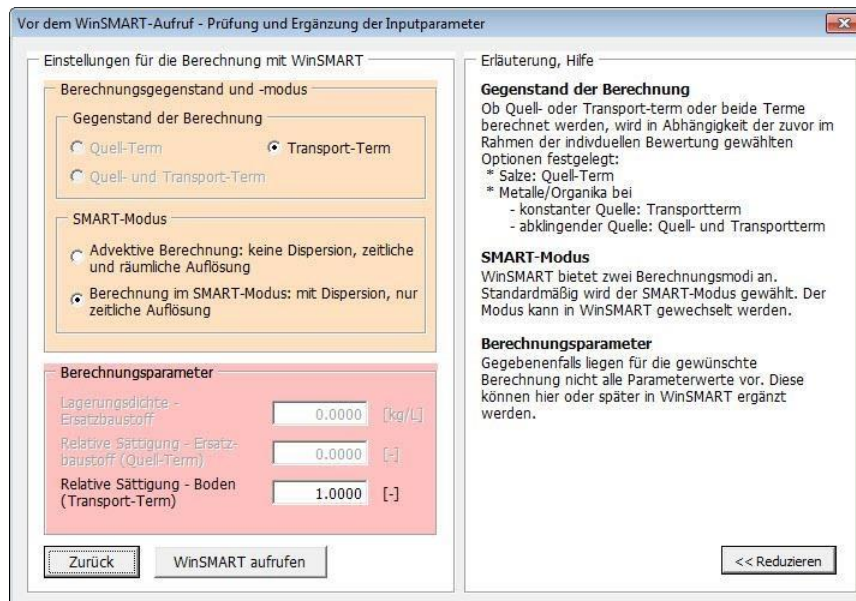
Vor dem WinSMART-Aufruf - Prüfung und Ergänzung der Inputparameter

Einstellungen für die Berechnung mit WinSMART

Berechnungsgegenstand und -modus

Gegenstand der Berechnung

Quell-Term

Transport-Term

Quell- und Transport-Term

SMART-Modus

Advektive Berechnung: keine Dispersion, zeitliche und räumliche Auflösung

Berechnung im SMART-Modus: mit Dispersion, nur zeitliche Auflösung

Berechnungsparameter

| | | |
|---|---|---|
| Lagerungsdichte - Ersatzbaustoff | 0.0000 | [kg/L] |
| Relative Sättigung - Ersatzbaustoff (Quell-Term) | 0.0000 | [-] |
| Relative Sättigung - Boden (Transport-Term) | 1.0000 | [-] |

Zurück

WinSMART aufrufen

Erläuterung, Hilfe

Gegenstand der Berechnung
Ob Quell- oder Transport-term oder beide Terme berechnet werden, wird in Abhängigkeit der zuvor im Rahmen der indivduellen Bewertung gewählten Optionen festgelegt:
* Salze: Quell-Term
* Metalle/Organika bei
- konstanter Quelle: Transportterm
- abklingender Quelle: Quell- und Transportterm

SMART-Modus
WinSMART bietet zwei Berechnungsmodi an. Standardmäßig wird der SMART-Modus gewählt. Der Modus kann in WinSMART gewechselt werden.

Berechnungsparameter
Gegebenenfalls liegen für die gewünschte Berechnung nicht alle Parameterwerte vor. Diese können hier oder später in WinSMART ergänzt werden.

<< Reduzieren